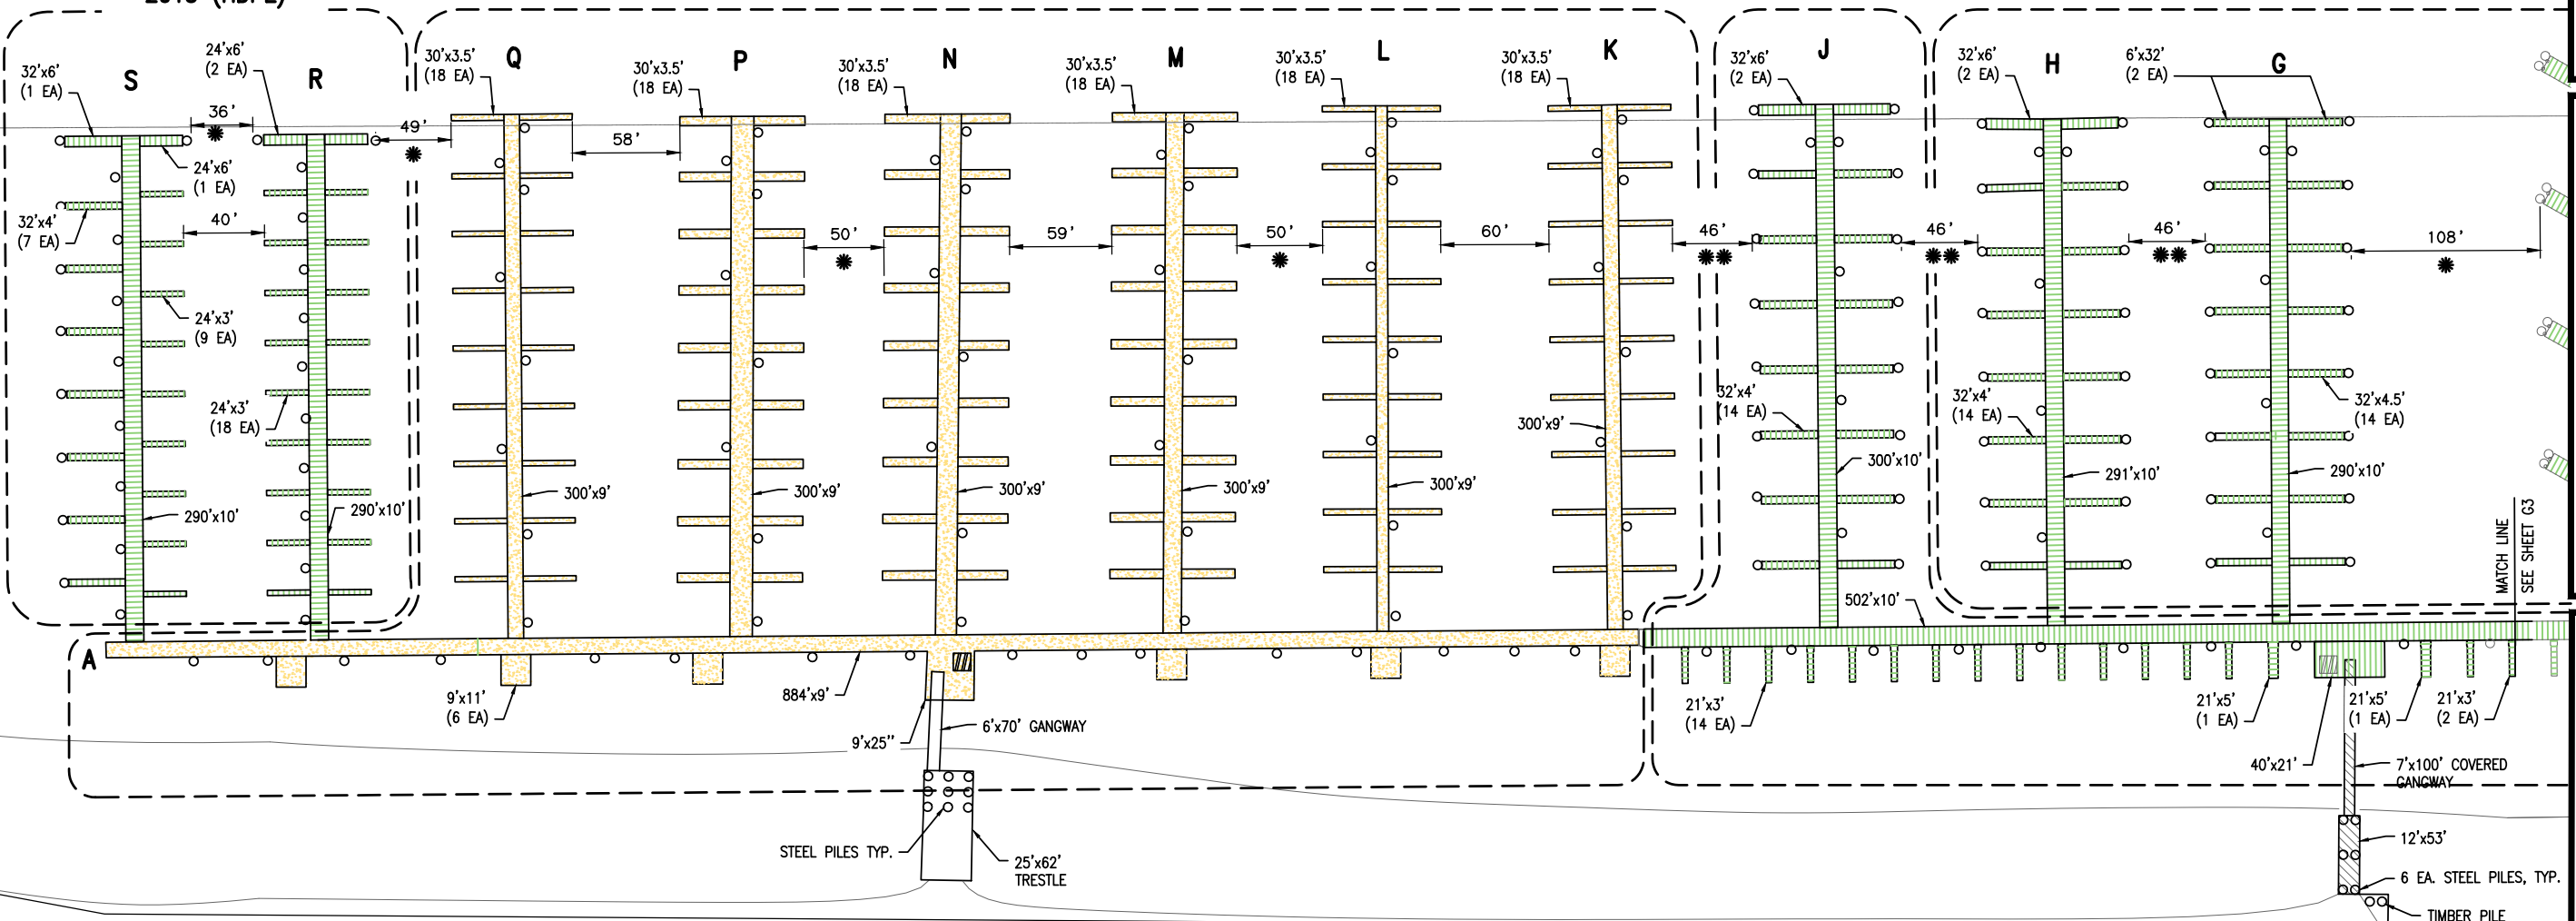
S

R

32'x6'
(1 EA)

24'x6'
(2 EA)

36'

24'x6'
(1 EA)

32'x4'
(7 EA)

40'

24'x3'
(9 EA)

24'x3'
(18 EA)

290'x10'

290'x10'

49'

Q

30'x3.5'
(18 EA)

300'x9'

58'

P

30'x3.5'
(18 EA)

300'x9'

50'

N

30'x3.5'
(18 EA)

300'x9'

59'

M

30'x3.5'
(18 EA)

300'x9'

50'

L

30'x3.5'
(18 EA)

300'x9'

60'

K

30'x3.5'
(18 EA)

300'x9'

46'

J

32'x6'
(2 EA)

32'x4'
(14 EA)

300'x10'

46'

H

32'x6'
(2 EA)

32'x4'
(14 EA)

291'x10'

46'

G

6'x32'
(2 EA)

32'x4.5'
(14 EA)

290'x10'

108'

MATCH LINE
SEE SHEET G3

A

9'x11'
(6 EA)

884'x9'

9'x25"

6'x70' GANGWAY

STEEL PILES TYP.

25'x62'
TRESTLE

502'x10'

21'x3'
(14 EA)

21'x5'
(1 EA)

21'x5'
(1 EA)

21'x3'
(2 EA)

40'x21'

7'x100' COVERED GANGWAY

12'x53'

6 EA. STEEL PILES, TYP.

TIMBER PILE